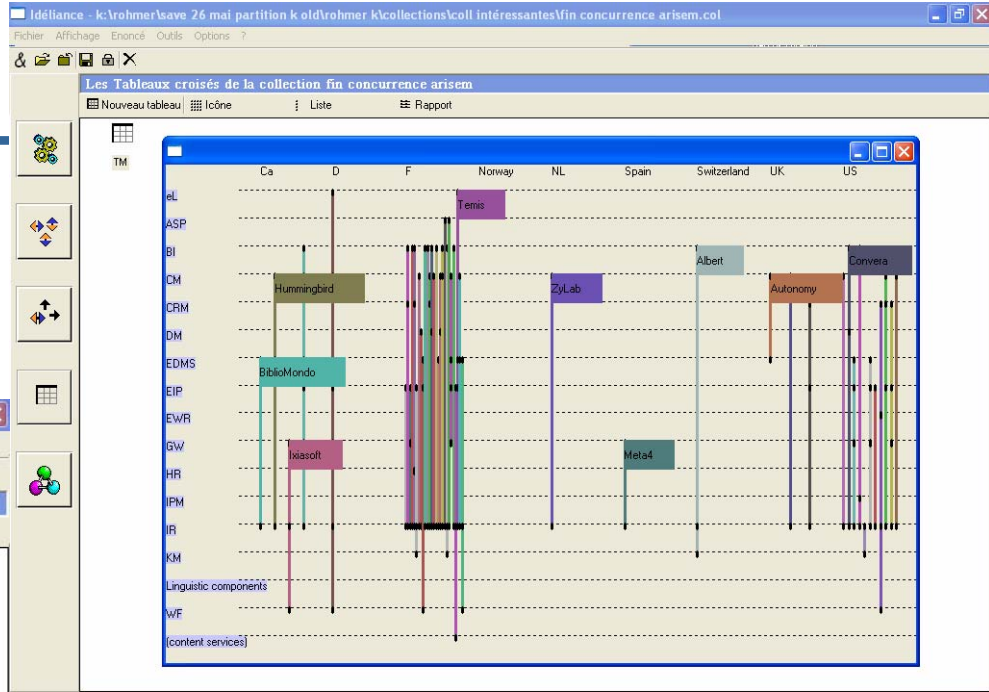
Idéliance - k:\rohmer\save 26 mai partition k old\rohmer k\collections\coll intéressantes\fin concurrence arisem.col

Fichier Affichage Enoncé Outils Options ?

Les Tableaux croisés de la collection fin concurrence arisem

Nouveau tableau Icône Liste Rapport

TM

Ca D F Norway NL Spain Switzerland UK US

eL
ASP
BI
CM
CRM
DM
EDMS
EIP
EWR
GW
HR
IPM
IR
KM
Linguistic components
WF
(content services)

Temis
Albert
Convera
Hummingbird
ZyLab
Autonomy
BiblioMondo
Ixiasoft
Meta4